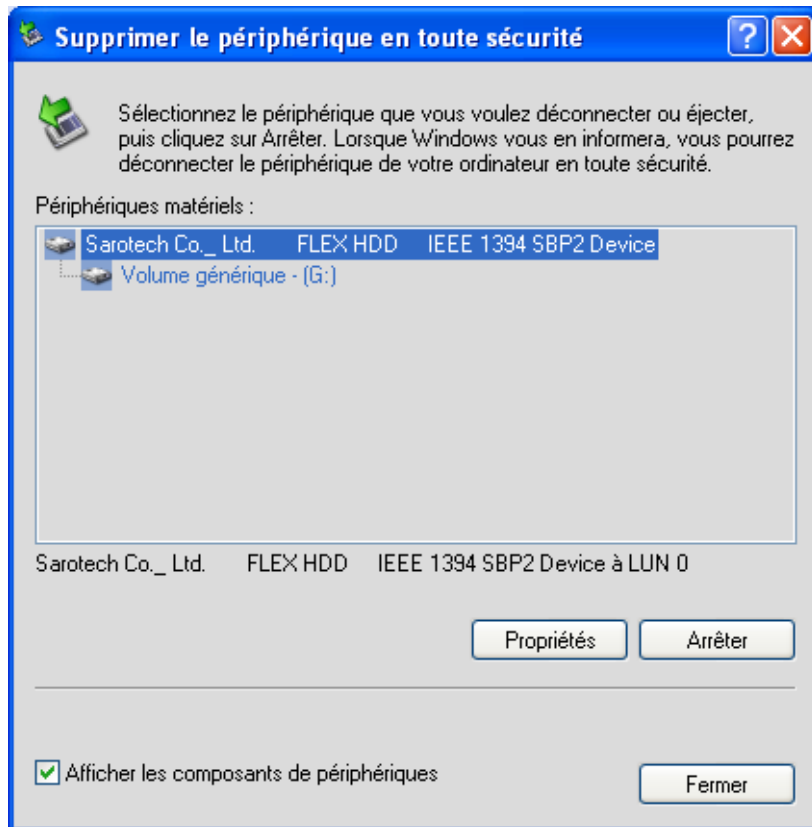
Supprimer le périphérique en toute sécurité

?

Sélectionnez le périphérique que vous voulez déconnecter ou éjecter, puis cliquez sur Arrêter. Lorsque Windows vous en informera, vous pourrez déconnecter le périphérique de votre ordinateur en toute sécurité.

Périphériques matériels :

Sarotech Co._ Ltd. FLEX HDD IEEE 1394 SBP2 Device

Volume générique - (G:)

Sarotech Co._ Ltd. FLEX HDD IEEE 1394 SBP2 Device à LUN 0

Propriétés

Arrêter

Afficher les composants de périphériques

Fermer